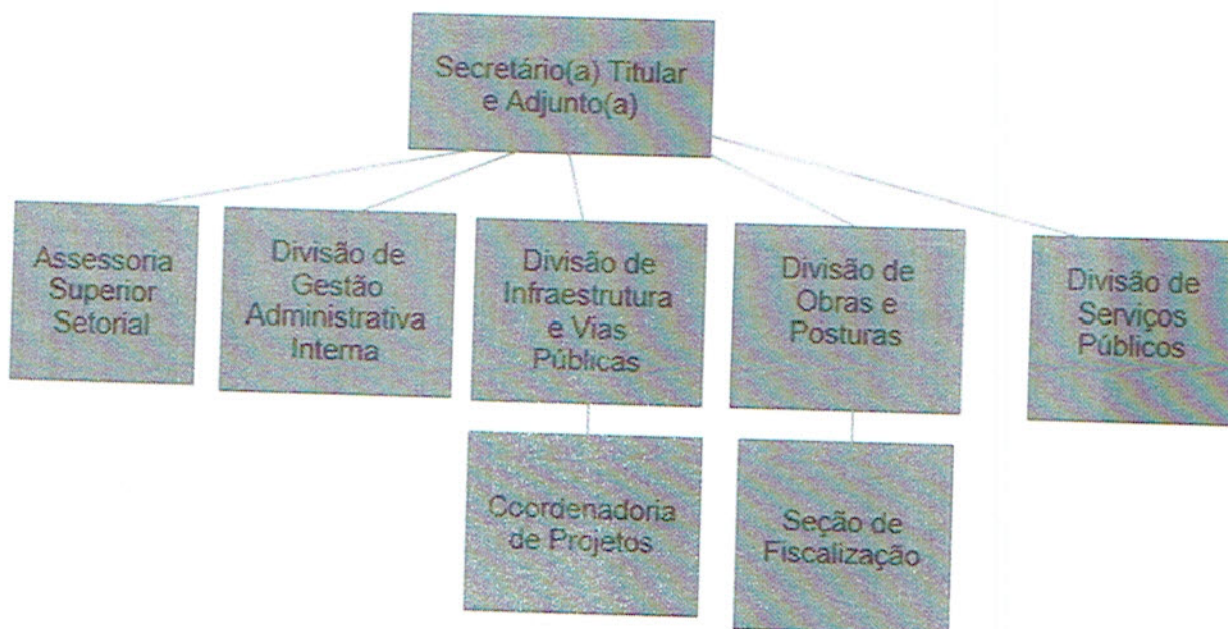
Secretário(a) Titular e Adjunto(a)

Assessoria Superior Setorial

Divisão de Gestão Administrativa Interna

Divisão de Infraestrutura e Vias Públicas

Divisão de Obras e Posturas

Divisão de Serviços Públicos

Coordenadoria de Projetos

Seção de Fiscalização